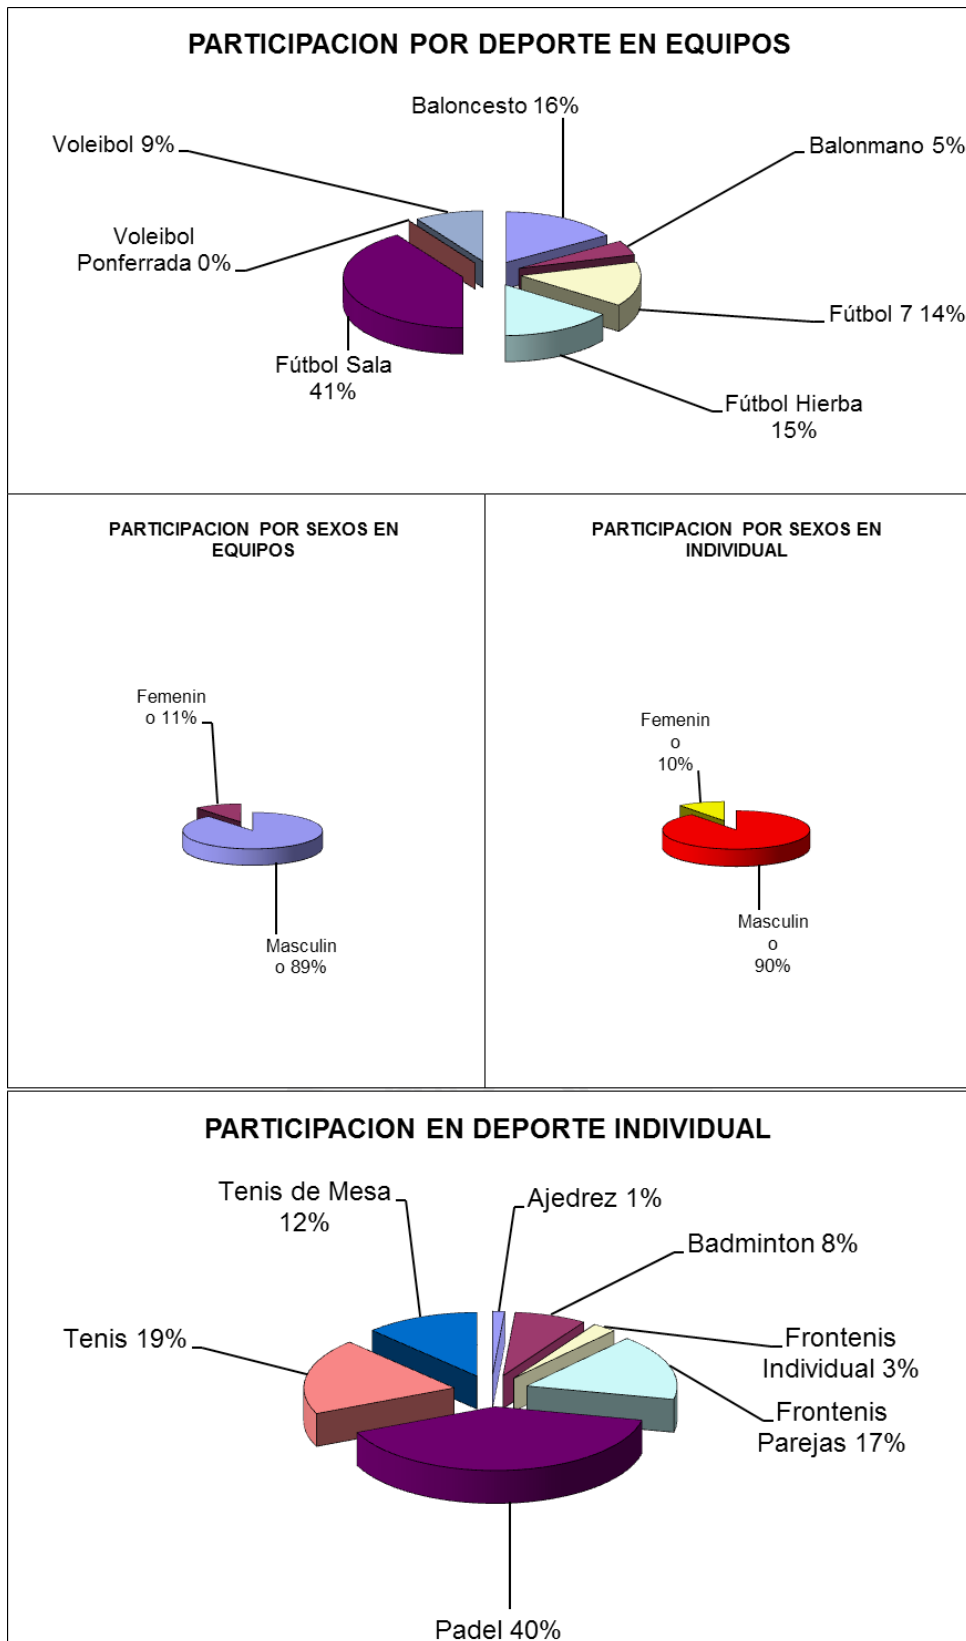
PARTICIPACION POR DEPORTE EN EQUIPOS

Baloncesto 16%

Voleibol 9%

Balonmano 5%

Voleibol Ponferrada 0%

Fútbol 7 14%

Fútbol Sala 41%

Fútbol Hierba 15%

PARTICIPACION POR SEXOS EN EQUIPOS

Femenino 11%

Masculino 89%

PARTICIPACION POR SEXOS EN INDIVIDUAL

Femenino 10%

Masculino 90%

PARTICIPACION EN DEPORTE INDIVIDUAL

Tenis de Mesa 12%

Ajedrez 1%

Badminton 8%

Tenis 19%

Frontenis Individual 3%

Frontenis Parejas 17%

Padel 40%